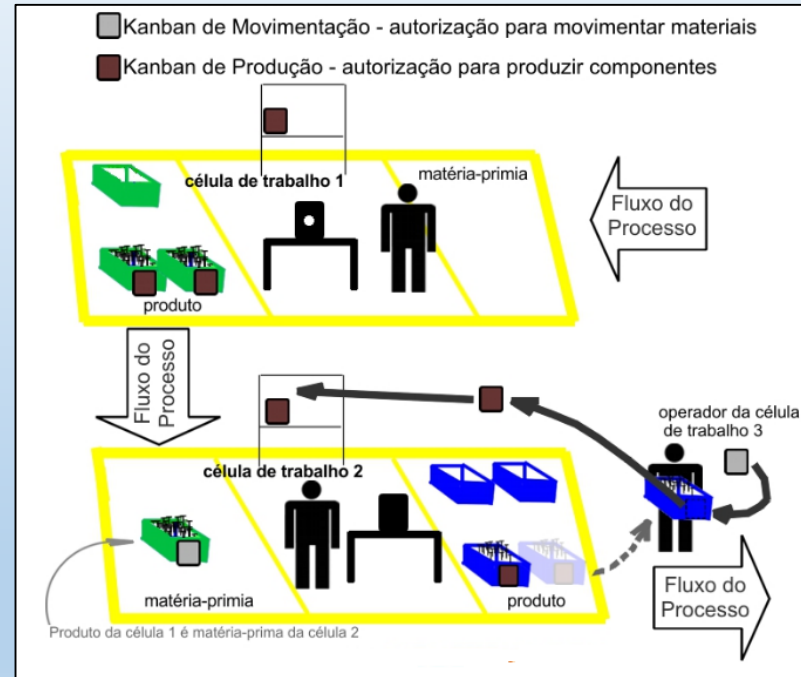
Kanban de Movimentação - autorização para movimentar materiais

Kanban de Produção - autorização para produzir componentes

célula de trabalho 1

matéria-primia

Fluxo do Processo

produto

Fluxo do Processo

operador da célula de trabalho 3

célula de trabalho 2

matéria-primia

produto

Fluxo do Processo

Produto da célula 1 é matéria-prima da célula 2